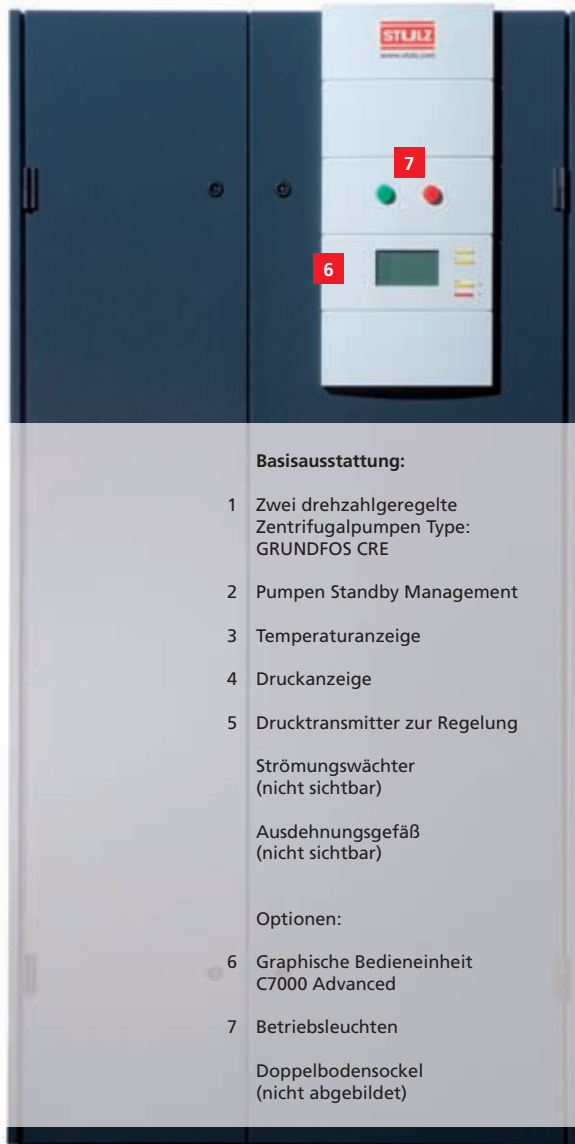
STULZ
www.stulz.com

7

6

**Basisausstattung:**

1 Zwei drehzahlgeregelte Zentrifugalpumpen Type: GRUNDFOS CRE

2 Pumpen Standby Management

3 Temperaturanzeige

4 Druckanzeige

5 Drucktransmitter zur Regelung

Strömungswächter (nicht sichtbar)

Ausdehnungsgefäß (nicht sichtbar)

Optionen:

6 Graphische Bedieneinheit C7000 Advanced

7 Betriebsleuchten

Doppelbodensockel (nicht abgebildet)